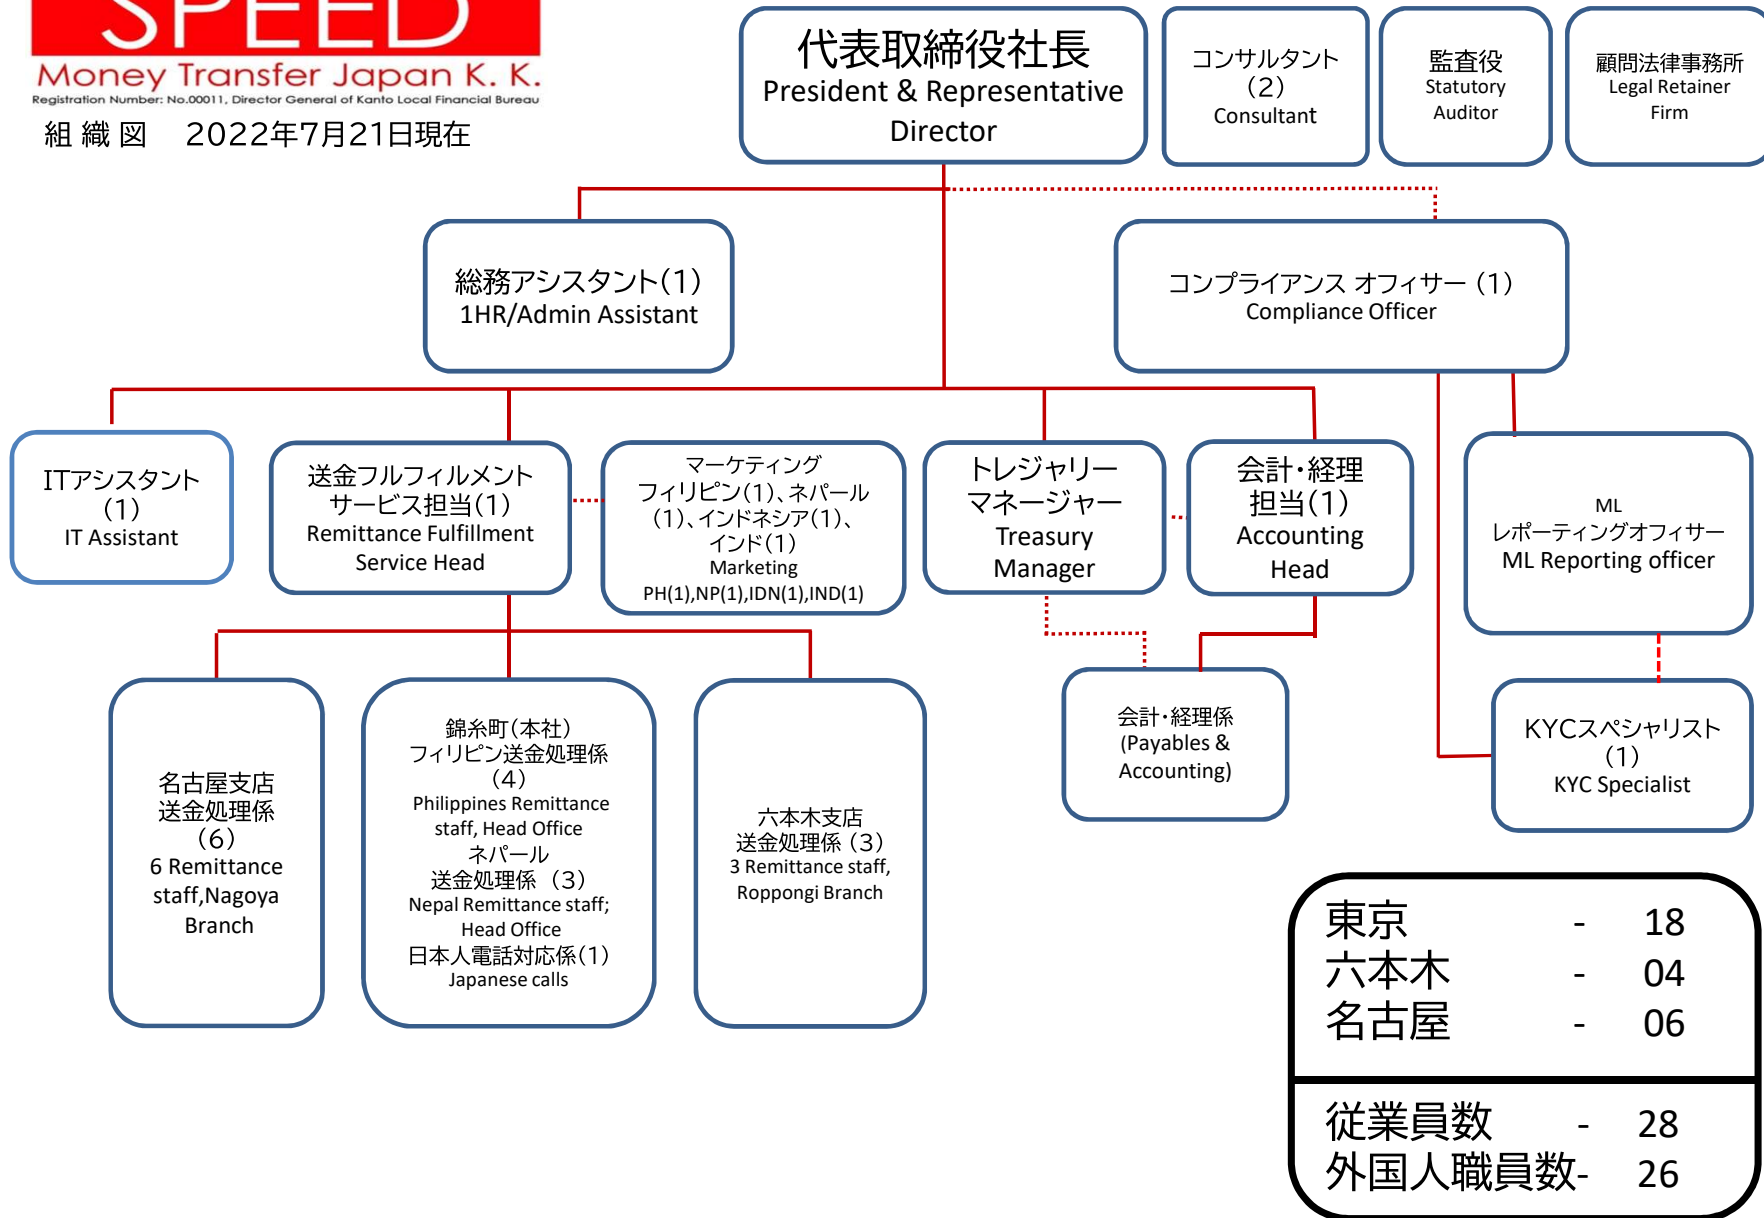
SPEED
Money Transfer Japan K. K.
Registration Number: No.00011, Director General of Kanto Local Financial Bureau
組 織 図 2022年7月21日現在

代表取締役社長
President & Representative Director

コンサルタント（2）
Consultant

監査役
Statutory Auditor

顧問法律事務所
Legal Retainer Firm

総務アシスタント(1)
1HR/Admin Assistant

コンプライアンス オフィサー（1）
Compliance Officer

ITアシスタント（1）
IT Assistant

送金フルフィルメントサービス担当(1)
Remittance Fulfillment Service Head

マーケティング
フィリピン(1)、ネパール(1)、インドネシア(1)、インド(1)
Marketing
PH(1),NP(1),IDN(1),IND(1)

トレジャリーマネージャー
Treasury Manager

会計･経理担当(1)
Accounting Head

ML
レポーティングオフィサー
ML Reporting officer

名古屋支店
送金処理係
（6）
6 Remittance staff,Nagoya Branch

錦糸町(本社)
フィリピン送金処理係
（4）
Philippines Remittance staff, Head Office
ネパール
送金処理係 （3）
Nepal Remittance staff; Head Office
日本人電話対応係(1)
Japanese calls

六本木支店
送金処理係（3）
3 Remittance staff, Roppongi Branch

会計･経理係
(Payables & Accounting)

KYCスペシャリスト（1）
KYC Specialist

東京 - 18
六本木 - 04
名古屋 - 06

従業員数 - 28
外国人職員数- 26